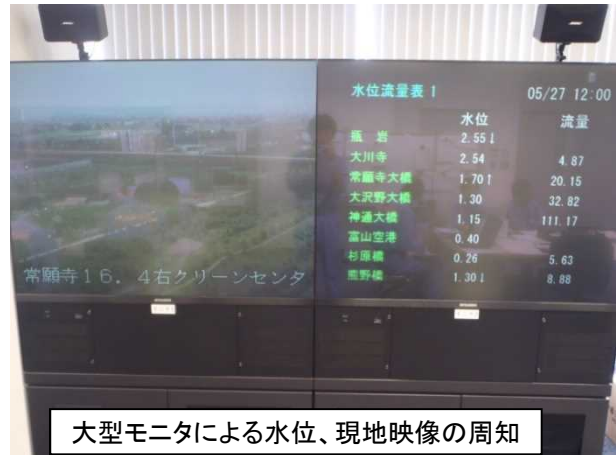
常願寺16．4右クリーンセンタ

水位流量表 1　05/27 12:00

|  | 水位 | 流量 |
|---|---|---|
| 瓶岩 | 2.55↓ |  |
| 大川寺 | 2.54 | 4.87 |
| 常願寺大橋 | 1.70↑ | 20.15 |
| 大沢野大橋 | 1.30 | 32.82 |
| 神通大橋 | 1.15 | 111.17 |
| 富山空港 | 0.40 |  |
| 杉原橋 | 0.26 | 5.63 |
| 熊野橋 | 1.30↓ | 8.88 |

大型モニタによる水位、現地映像の周知